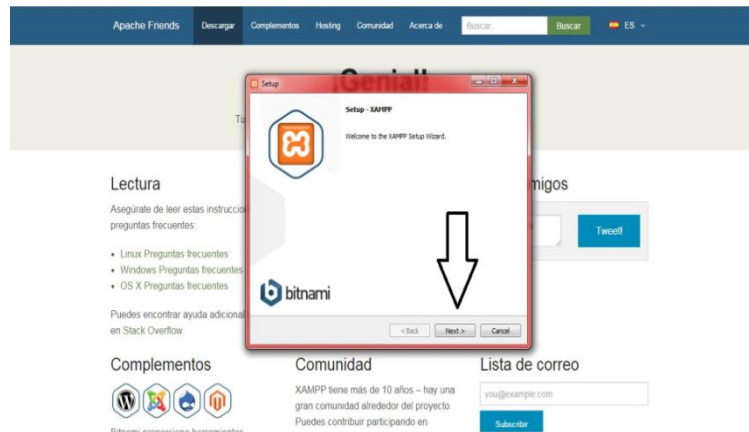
Apache Friends Descargar Complementos Hosting Comunidad Acerca de Buscar.. Buscar ES

¡Genial!

Tu

Setup

Setup - XAMPP

Welcome to the XAMPP Setup Wizard.

bitnami

< Back Next > Cancel

Lectura

Asegúrate de leer estas instruccion preguntas frecuentes:

• Linux Preguntas frecuentes
• Windows Preguntas frecuentes
• OS X Preguntas frecuentes

Puedes encontrar ayuda adicional en Stack Overflow.

migos

Tweet!

Complementos

Bitnami proporciona herramientas

Comunidad

XAMPP tiene más de 10 años – hay una gran comunidad alrededor del proyecto. Puedes contribuir participando en

Lista de correo

you@example.com

Subscribir